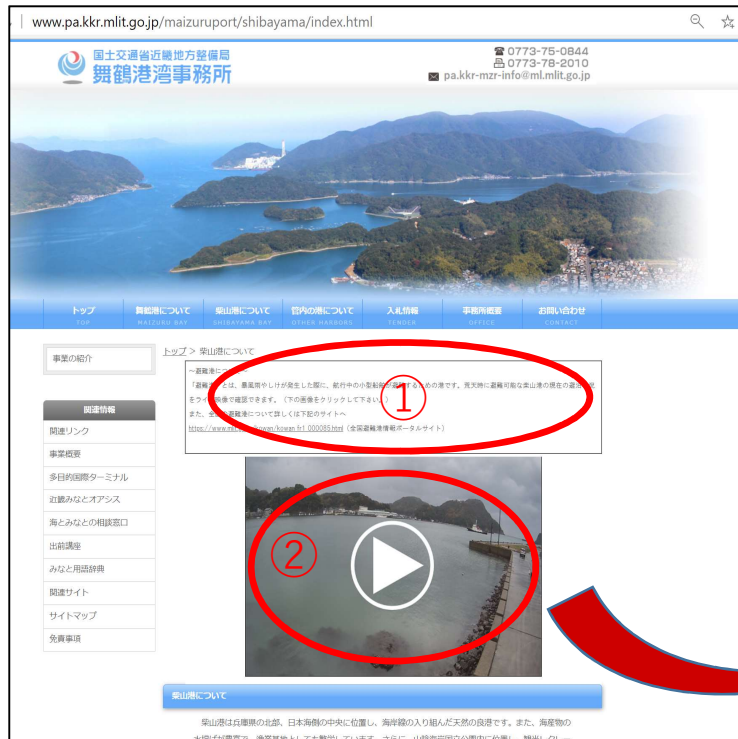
www.pa.kkr.mlit.go.jp/maizuruport/shibayama/index.html

国土交通省近畿地方整備局
舞鶴港湾事務所

☎ 0773-75-0844
0773-78-2010
pa.kkr-mzr-info@ml.mlit.go.jp

トップ TOP
舞鶴港について MAIZURU BAY
柴山港について SHIBAYAMA BAY
管内の港について OTHER HARBORS
入札情報 TENDER
事務所概要 OFFICE
お問い合わせ CONTACT

事業の紹介

関連情報
関連リンク
事業概要
多目的国際ターミナル
近畿みなとオアシス
海とみなとの相談窓口
出前講座
みなと用語辞典
関連サイト
サイトマップ
免責事項

トップ > 柴山港について

～避難港に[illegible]～
「避難港」とは、暴風雨やしけが発生した際に、航行中の小型船舶が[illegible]ための港です。荒天時に避難可能な柴山港の現在の港の状況をライブ映像で確認できます。（下の画像をクリックして下さい。）
また、全国の避難港について詳しくは下記のサイトへ
https://www.mlit.go.jp/kowan/kowan_fr1_000085.html（全国避難港情報ポータルサイト）

①
②

柴山港について

柴山港は兵庫県の北部、日本海側の中央に位置し、海岸線の入り組んだ天然の良港です。また、海産物の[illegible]